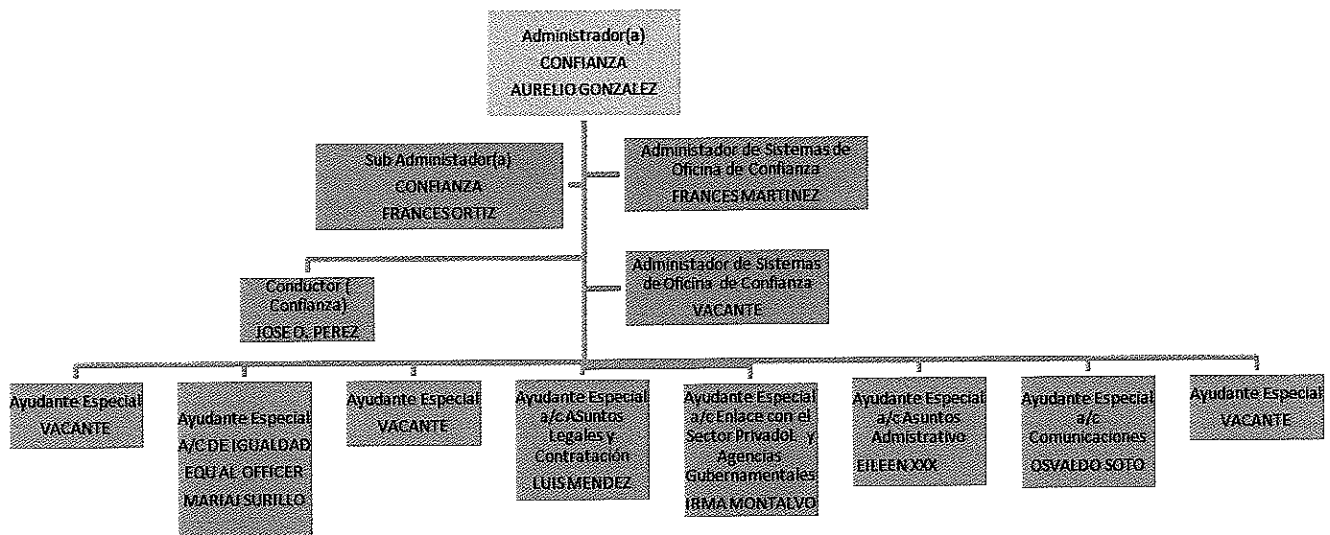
Administrador(a)
CONFIANZA
AURELIO GONZALEZ

Sub Administador(a)
CONFIANZA
FRANCES ORTIZ

Administador de Sistemas de Oficina de Confianza
FRANCES MARTINEZ

Conductor ( Confianza)
JOSE O. PEREZ

Administador de Sistemas de Oficina de Confianza
VACANTE

Ayudante Especial
VACANTE

Ayudante Especial
A/C DE IGUALDAD EQUAL OFFICER
MARIA JURILLO

Ayudante Especial
VACANTE

Ayudante Especial a/c ASuntos Legales y Contratación
LUIS MENDEZ

Ayudante Especial a/c Enlace con el Sector PrivadoL y Agencias Gubernamentales
IRMA MONTALVO

Ayudante Especial a/c Asuntos Admistrativo
EILEEN XXX

Ayudante Especial a/c Comunicaciones
OSVALDO SOTO

Ayudante Especial
VACANTE